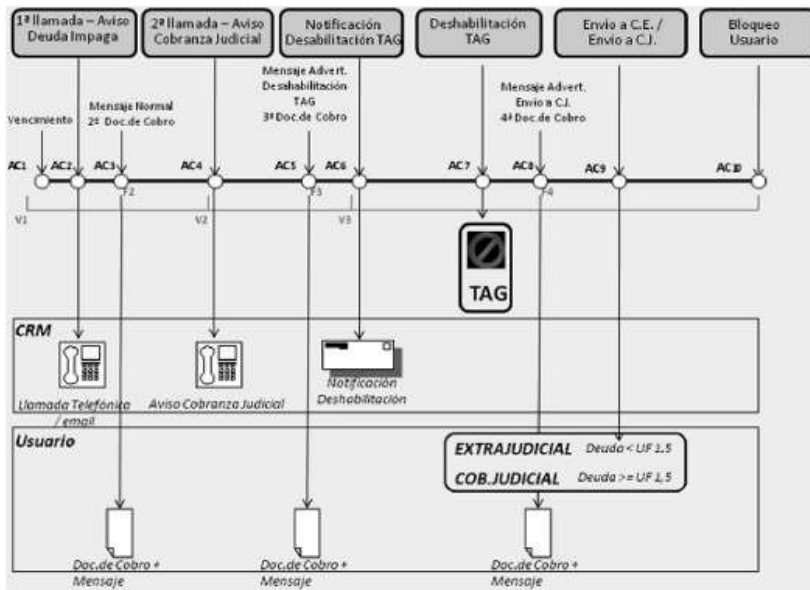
1ª llamada – Aviso Deuda Impaga

2ª llamada – Aviso Cobranza Judicial

Notificación Desabilitación TAG

Deshabilitación TAG

Envio a C.E. / Envio a C.J.

Bloqueo Usuario

Vencimiento

Mensaje Normal 2º Doc.de Cobro

Mensaje Advert. Deshabilitación TAG 3ª Doc.de Cobro

Mensaje Advert. Envio a C.J. 4ª Doc.de Cobro

AC1 AC2 AC3 AC4 AC5 AC6 AC7 AC8 AC9 AC10

F2 F3 F4

V1 V2 V3

TAG

CRM

Llamada Telefónica / email

Aviso Cobranza Judicial

Notificación Deshabilitación

Usuario

EXTRAJUDICIAL Deuda < UF 1,5

COB.JUDICIAL Deuda >= UF 1,5

Doc.de Cobro + Mensaje

Doc.de Cobro + Mensaje

Doc.de Cobro + Mensaje